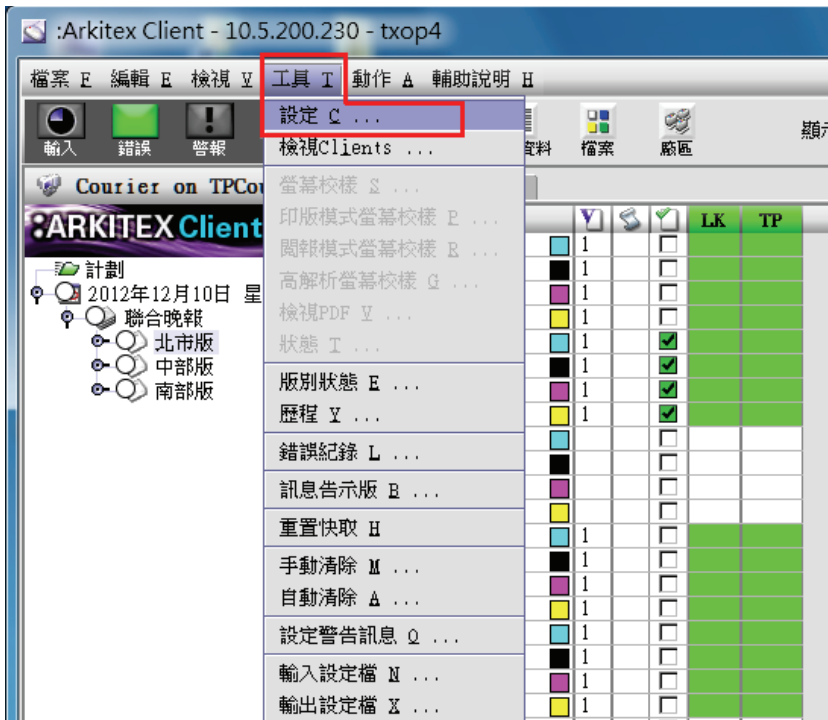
:Arkitex Client - 10.5.200.230 - txop4

檔案 F 編輯 E 檢視 V 工具 T 動作 A 輔助說明 H

輸入 錯誤 警報 資料 檔案 廠區 顯示

Courier on TPCou

:ARKITEX Client

計劃
2012年12月10日 星
聯合晚報
北市版
中部版
南部版

設定 C ...
檢視Clients ...
螢幕校樣 S ...
印版模式螢幕校樣 P ...
間報模式螢幕校樣 R ...
高解析螢幕校樣 G ...
檢視PDF V ...
狀態 T ...
版別狀態 E ...
歷程 Y ...
錯誤紀錄 L ...
訊息告示版 B ...
重置快取 H
手動清除 M ...
自動清除 A ...
設定警告訊息 O ...
輸入設定檔 N ...
輸出設定檔 X ...

LK TP
1
1
1
1
1
1
1
1
1
1
1
1
1
1
1
1